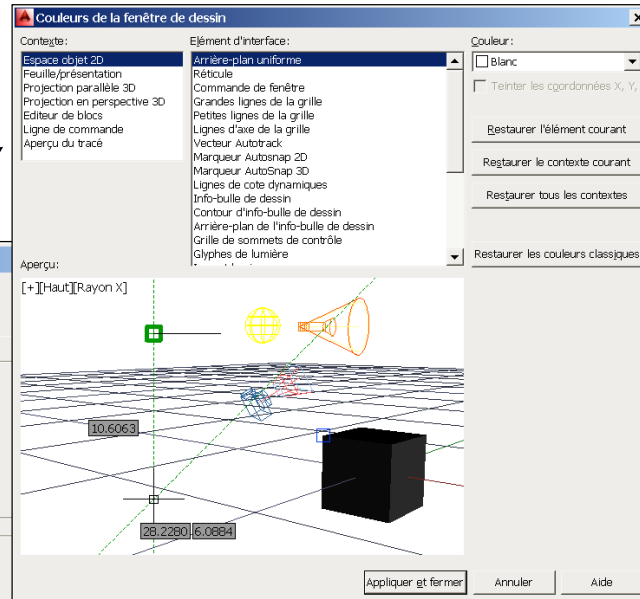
Couleurs de la fenêtre de dessin

Contexte:
Espace objet 2D
Feuille/présentation
Projection parallèle 3D
Projection en perspective 3D
Editeur de blocs
Ligne de commande
Aperçu du tracé

Elément d'interface:
Arrière-plan uniforme
Réticule
Commande de fenêtre
Grandes lignes de la grille
Petites lignes de la grille
Lignes d'axe de la grille
Vecteur Autotrack
Marqueur Autosnap 2D
Marqueur AutoSnap 3D
Lignes de cote dynamiques
Info-bulle de dessin
Contour d'info-bulle de dessin
Arrière-plan de l'info-bulle de dessin
Grille de sommets de contrôle
Glyphes de lumière

Couleur:
Blanc
Teinter les coordonnées X, Y,

Restaurer l'élément courant
Restaurer le contexte courant
Restaurer tous les contextes
Restaurer les couleurs classiques

Aperçu:
[+][Haut][Rayon X]
10.6063
28.2280
6.0884

Appliquer et fermer
Annuler
Aide